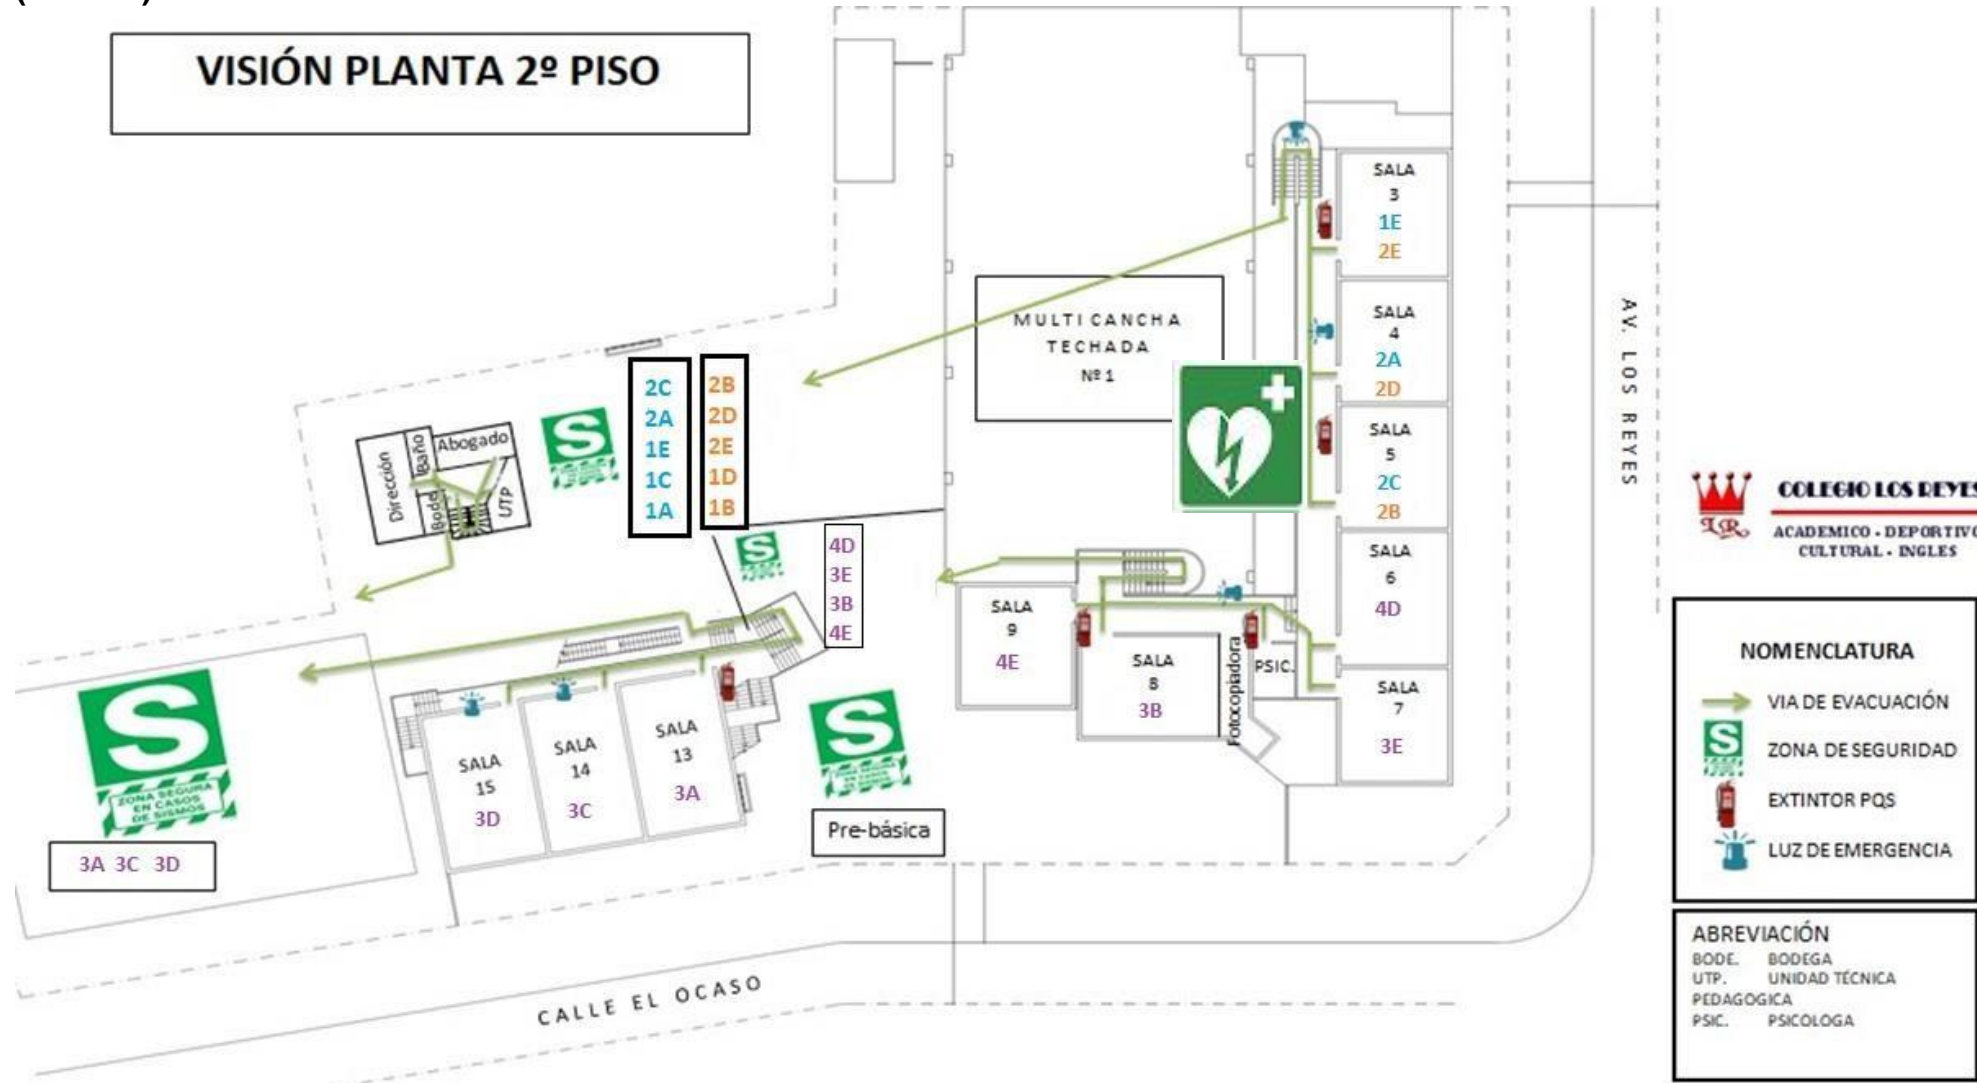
VISIÓN PLANTA 2º PISO

MULTI CANCHA TECHADA Nº 1

SALA 3
1E
2E

SALA 4
2A
2D

SALA 5
2C
2B

SALA 6
4D

SALA 7
3E

SALA 8
3B

SALA 9
4E

PSIC.

Fotocopiadora

2C
2A
1E
1C
1A

2B
2D
2E
1D
1B

4D
3E
3B
4E

Dirección
Baño
Abogado
Bode
UTP

SALA 13
3A

SALA 14
3C

SALA 15
3D

ZONA SEGURA EN CASOS DE SISMOS

3A 3C 3D

Pre-básica

CALLE EL OCASO

AV. LOS REYES

COLEGIO LOS REYES
LR
ACADEMICO - DEPORTIVO
CULTURAL - INGLES

NOMENCLATURA
VIA DE EVACUACIÓN
ZONA DE SEGURIDAD
EXTINTOR PQS
LUZ DE EMERGENCIA

ABREVIACIÓN
BODE. BODEGA
UTP. UNIDAD TÉCNICA PEDAGOGICA
PSIC. PSICOLOGA